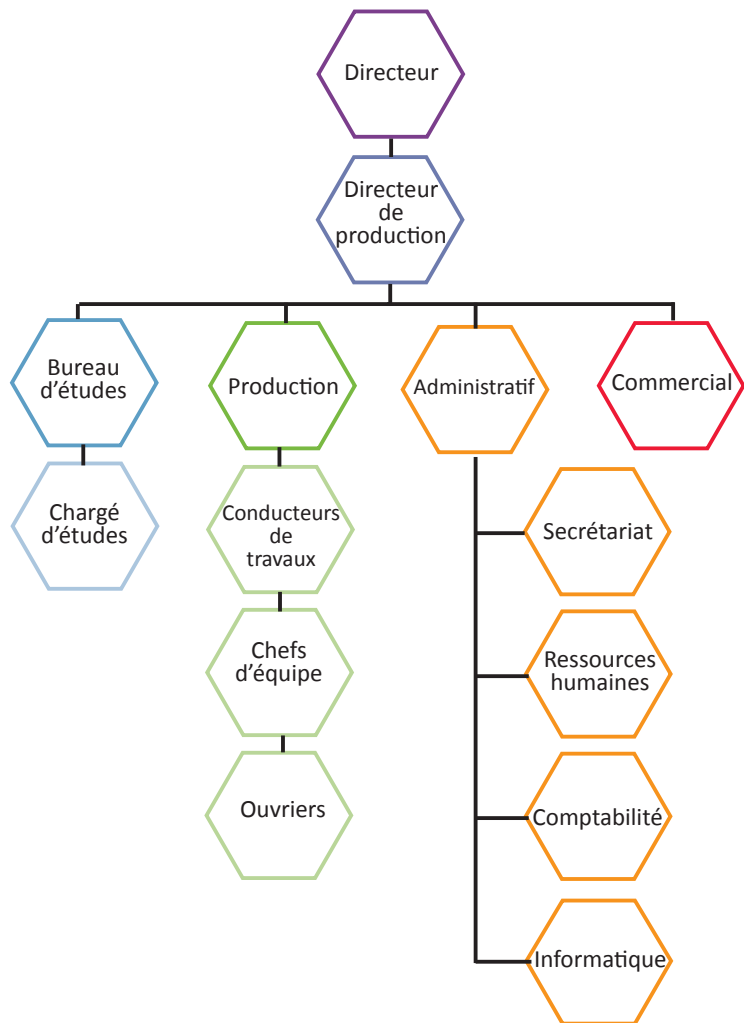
Directeur

Directeur de production

Bureau d'études

Chargé d'études

Production

Conducteurs de travaux

Chefs d'équipe

Ouvriers

Administratif

Secrétariat

Ressources humaines

Comptabilité

Informatique

Commercial